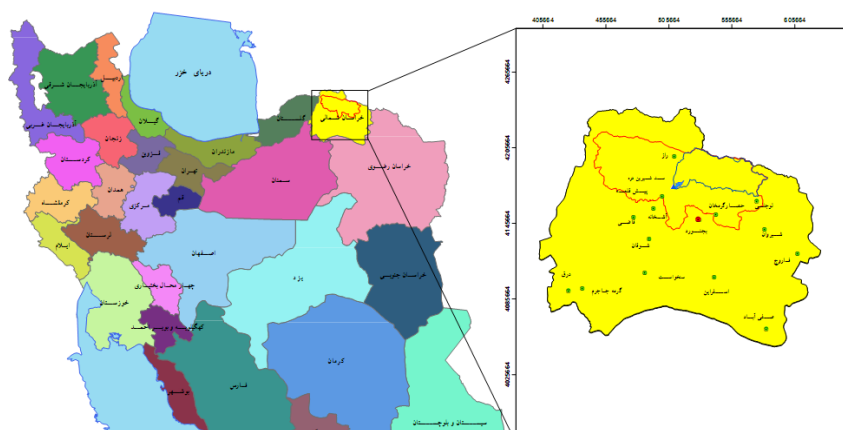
دریای خزر
آذربایجان شرقی
اردبیل
آذربایجان غربی
زنجان
گیلان
گلستان
خراسان شمالی
کردستان
قزوین
مازندران
تهران
همدان
سمنان
خراسان رضوی
کرمانشاه
مرکزی
قم
لرستان
ایلام
اصفهان
یزد
خراسان جنوبی
خوزستان
چهارمحال بختیاری
کهگیلویه و بویراحمد
بوشهر
فارس
کرمان
سیستان و بلوچستان

405684
455684
505684
555684
605684
4265684
4205684
4145684
4085684
4025684

راز
سد شیرین دره
پیش قلعه
شیروان
حصارگرمخان
شاهی
جنورد
قوچان
تیتکانلو
فاروج
درق
گرمه جاجرم
سنخواست
اسفراین
صفی آباد